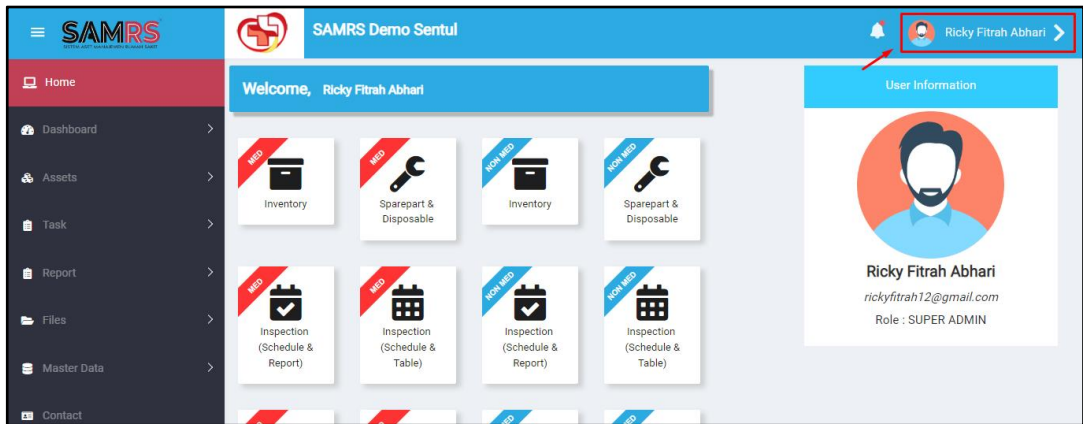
SAMRS
SISTEM ASET MANAJEMEN RUMAH SAKIT

SAMRS Demo Sentul

Ricky Fitrah Abhari

Home
Dashboard
Assets
Task
Report
Files
Master Data
Contact

Welcome, Ricky Fitrah Abhari

MED
Inventory

MED
Sparepart & Disposable

NON MED
Inventory

NON MED
Sparepart & Disposable

MED
Inspection (Schedule & Report)

MED
Inspection (Schedule & Table)

NON MED
Inspection (Schedule & Report)

NON MED
Inspection (Schedule & Table)

User Information

Ricky Fitrah Abhari
rickyfitrah12@gmail.com
Role : SUPER ADMIN